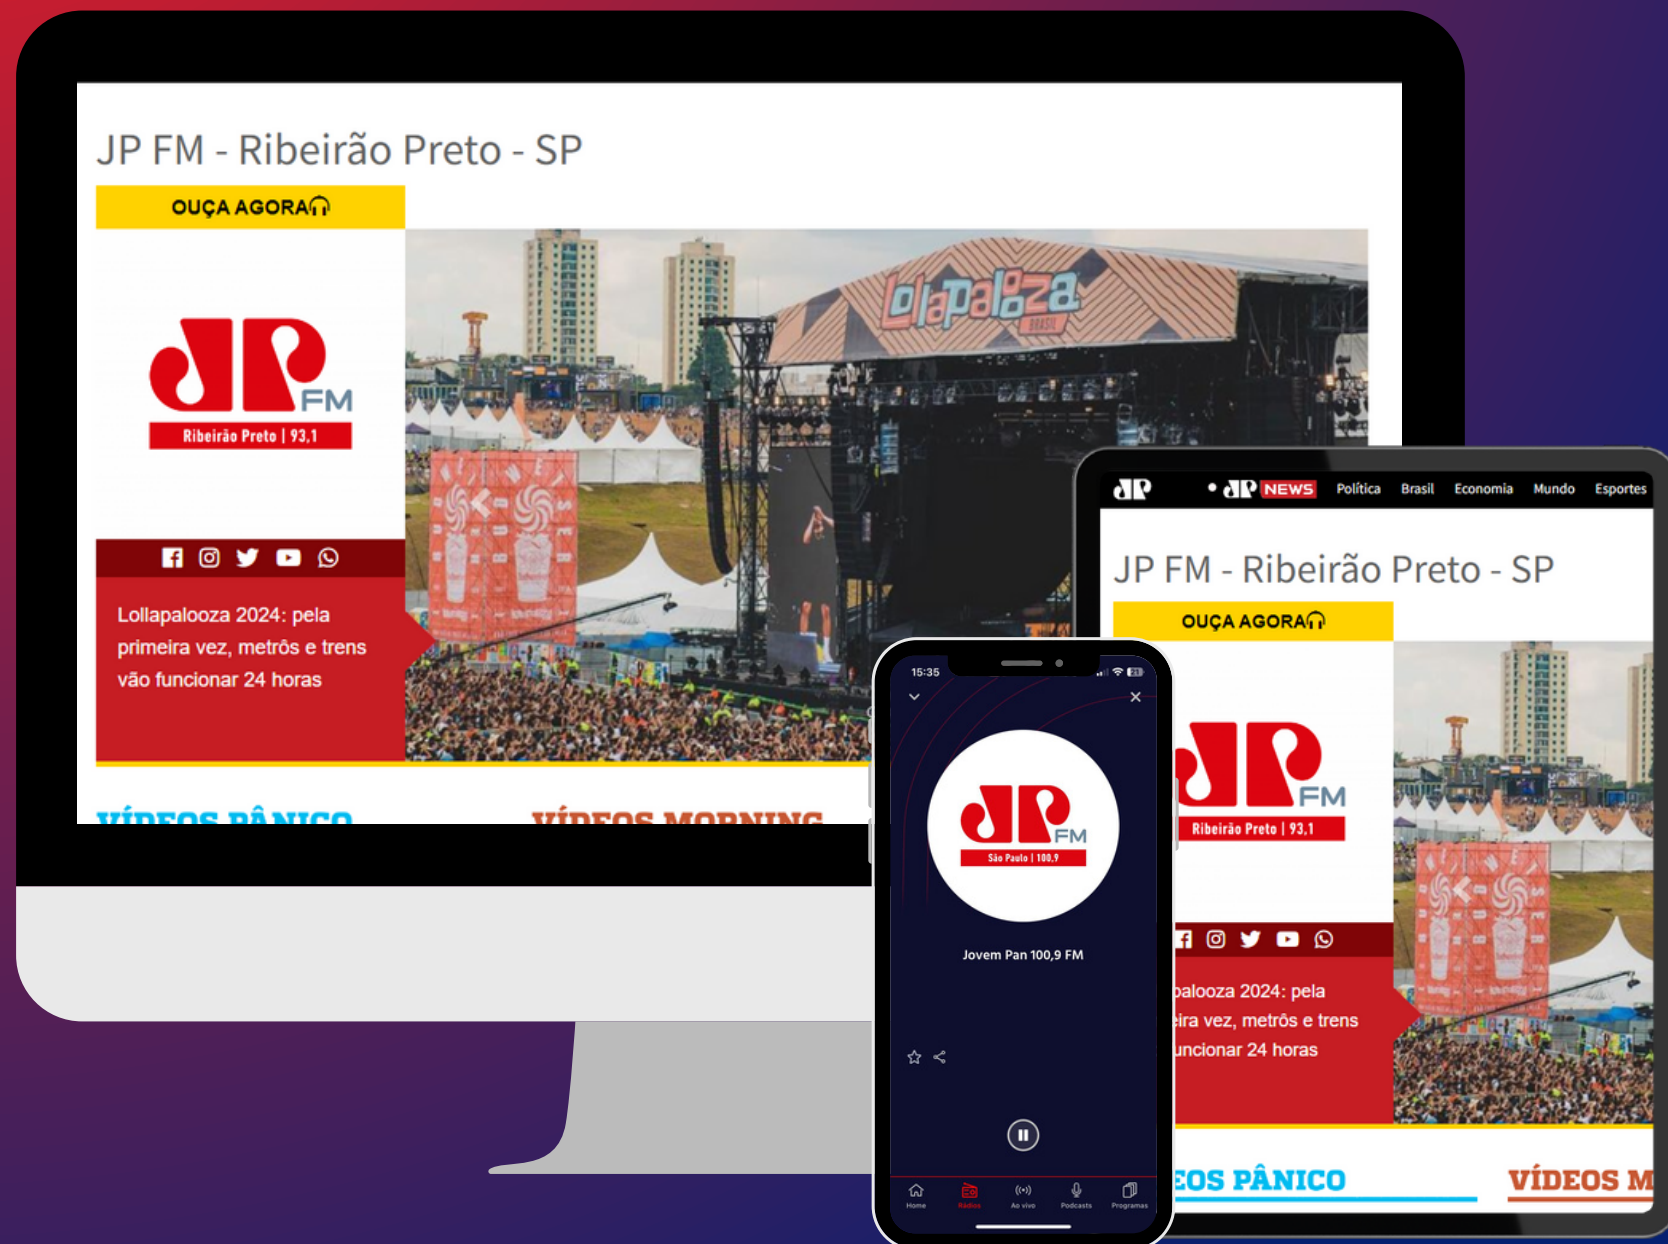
JP FM - Ribeirão Preto - SP

OUÇA AGORA

JP FM
Ribeirão Preto | 93,1

Lollapalooza 2024: pela primeira vez, metrôs e trens vão funcionar 24 horas

lollapalooza BRASIL

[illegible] PÂNICO

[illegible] MORNING

JP • JP NEWS Política Brasil Economia Mundo Esportes

JP FM - Ribeirão Preto - SP

OUÇA AGORA

JP FM
Ribeirão Preto | 93,1

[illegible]palooza 2024: pela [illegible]ira vez, metrôs e trens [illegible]uncionar 24 horas

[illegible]EOS PÂNICO

VÍDEOS M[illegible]

15:35

JP FM
São Paulo | 100,9

Jovem Pan 100,9 FM

Home
Rádios
Ao vivo
Podcasts
Programas